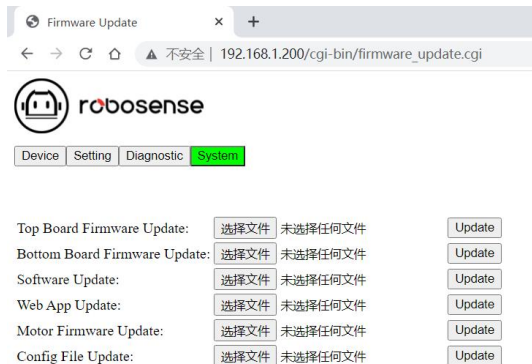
Firmware Update ×  +

← → C ⌂ ▲ 不安全 | 192.168.1.200/cgi-bin/firmware_update.cgi

robosense

Device | Setting | Diagnostic | System

| | | |
|---|---|---|
| Top Board Firmware Update: | 选择文件 未选择任何文件 | Update |
| Bottom Board Firmware Update: | 选择文件 未选择任何文件 | Update |
| Software Update: | 选择文件 未选择任何文件 | Update |
| Web App Update: | 选择文件 未选择任何文件 | Update |
| Motor Firmware Update: | 选择文件 未选择任何文件 | Update |
| Config File Update: | 选择文件 未选择任何文件 | Update |